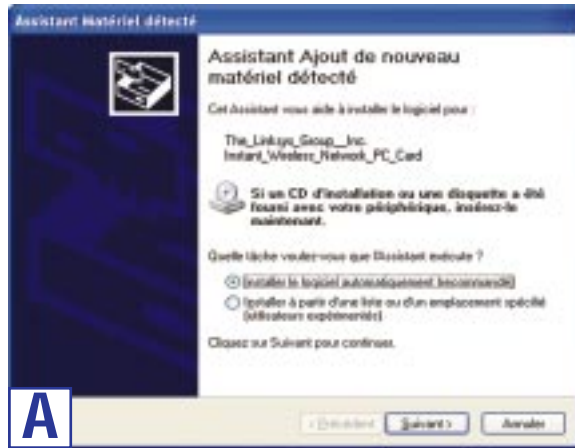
Assistant Matériel détecté

Assistant Ajout de nouveau matériel détecté

Cet Assistant vous aide à installer le logiciel pour :

The_Linksys_Group__Inc. Instant_Wireless_Network_PC_Card

Si un CD d'installation ou une disquette a été fourni avec votre périphérique, insérez-le maintenant.

Quelle tâche voulez-vous que l'Assistant exécute ?

Installer le logiciel automatiquement (recommandé)

Installer à partir d'une liste ou d'un emplacement spécifié (utilisateurs expérimentés)

Cliquez sur Suivant pour continuer.

A

< Précédent

Suivant >

Annuler